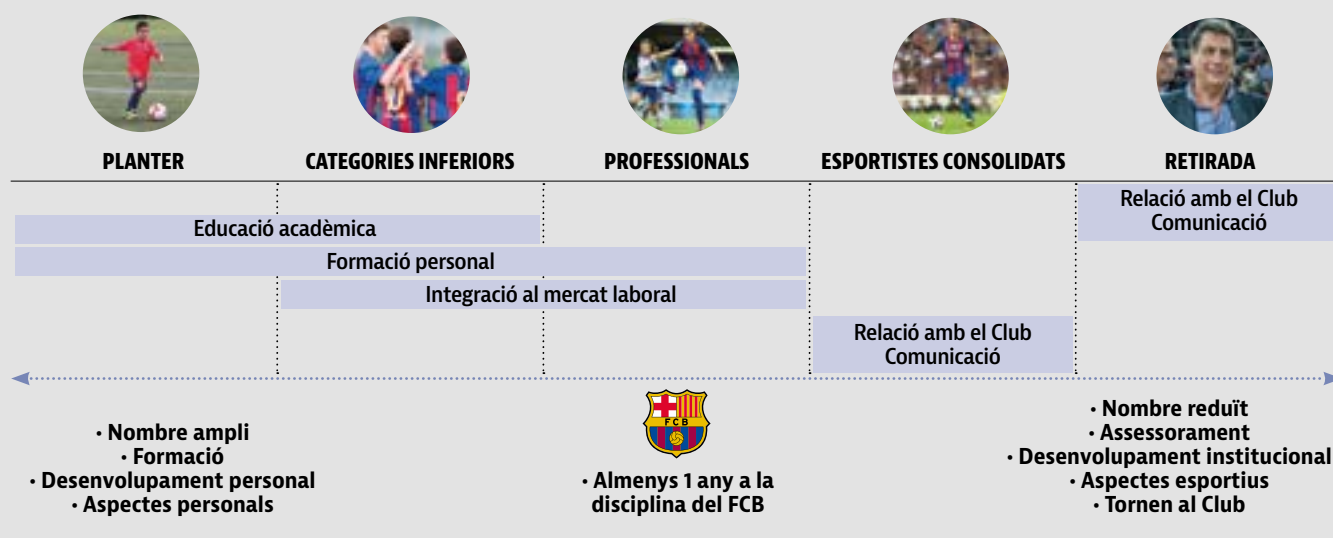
PLANTER

CATEGORIES INFERIORS

PROFESSIONALS

ESPORTISTES CONSOLIDATS

RETIRADA

Relació amb el Club
Comunicació

Educació acadèmica

Formació personal

Integració al mercat laboral

Relació amb el Club
Comunicació

· Nombre ampli
· Formació
· Desenvolupament personal
· Aspectes personals

FCB

· Almenys 1 any a la disciplina del FCB

· Nombre reduït
· Assessorament
· Desenvolupament institucional
· Aspectes esportius
· Tornen al Club